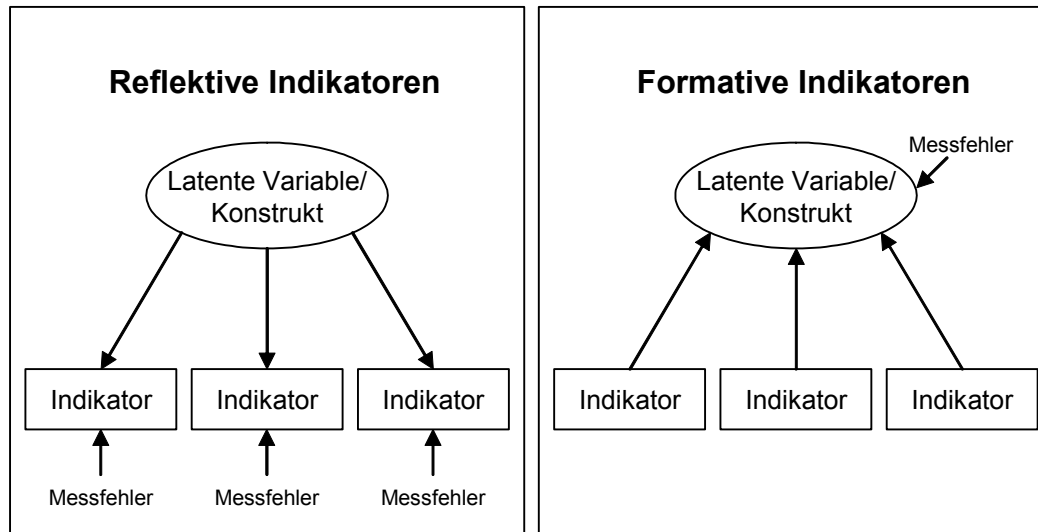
Reflektive Indikatoren

Latente Variable/ Konstrukt

Indikator

Indikator

Indikator

Messfehler

Messfehler

Messfehler

Formative Indikatoren

Messfehler

Latente Variable/ Konstrukt

Indikator

Indikator

Indikator